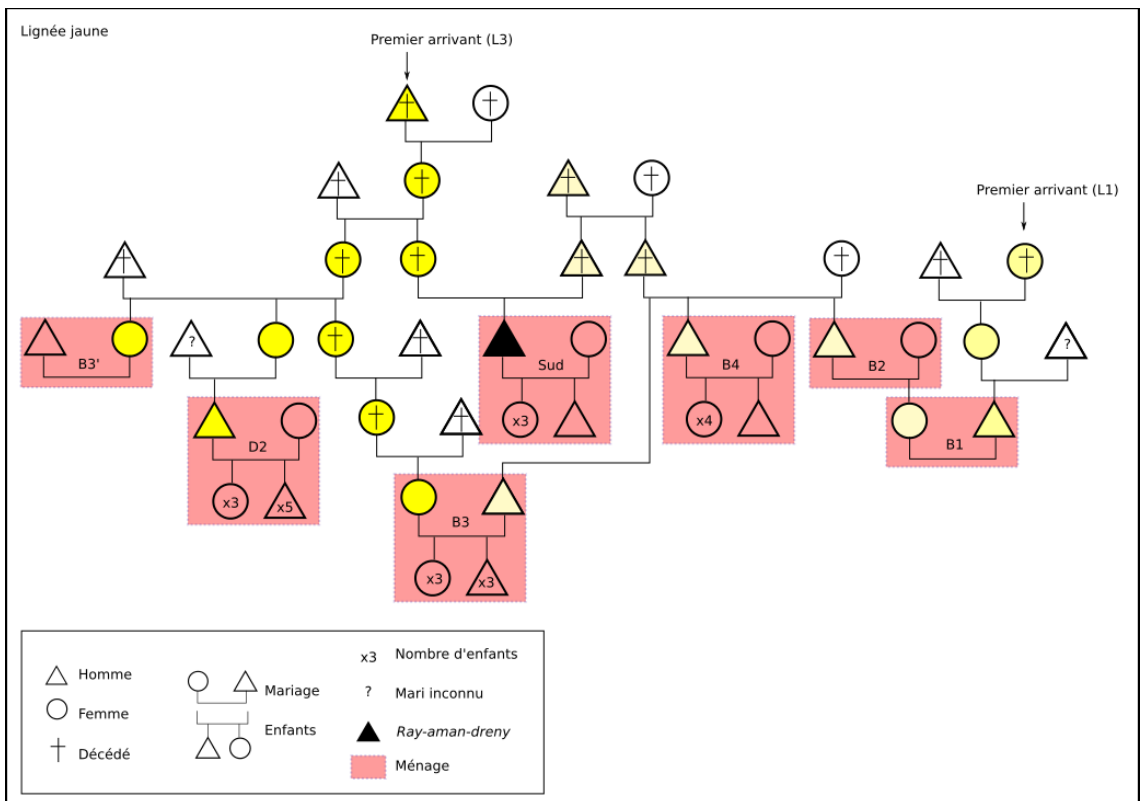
Lignée jaune

Premier arrivant (L3)

Premier arrivant (L1)

?

B3'

D2

x3

x5

Sud

x3

B4

x4

B2

?

B1

B3

x3

x3

Homme

Femme

† Décédé

Mariage

Enfants

x3 Nombre d'enfants

? Mari inconnu

*Ray-aman-dreny*

Ménage